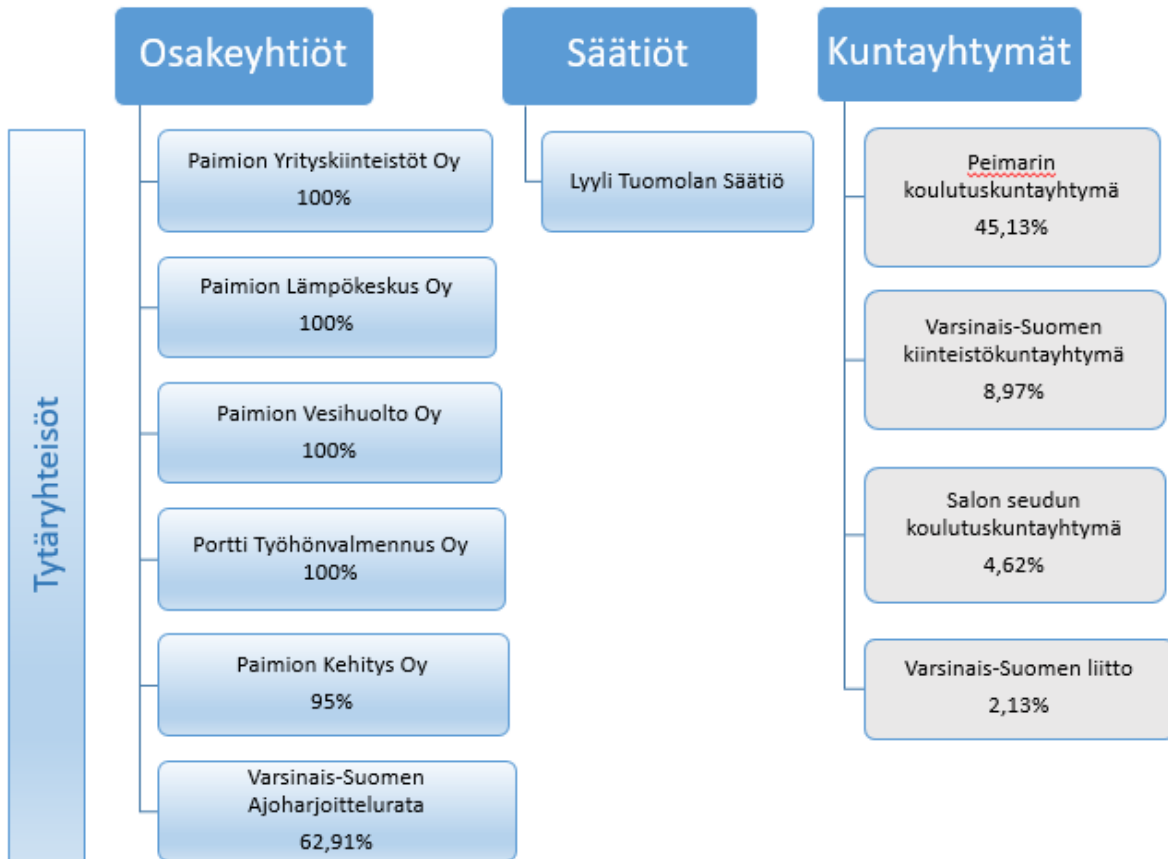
Osakeyhtiöt

Säätiöt

Kuntayhtymät

Tytäryhteisöt

Paimion Yrityskiinteistöt Oy
100%

Paimion Lämpökeskus Oy
100%

Paimion Vesihuolto Oy
100%

Portti Työhönvalmennus Oy
100%

Paimion Kehitys Oy
95%

Varsinais-Suomen Ajoharjoittelurata
62,91%

Lyyli Tuomolan Säätiö

Peimarin koulutuskuntayhtymä
45,13%

Varsinais-Suomen kiinteistökuntayhtymä
8,97%

Salon seudun koulutuskuntayhtymä
4,62%

Varsinais-Suomen liitto
2,13%